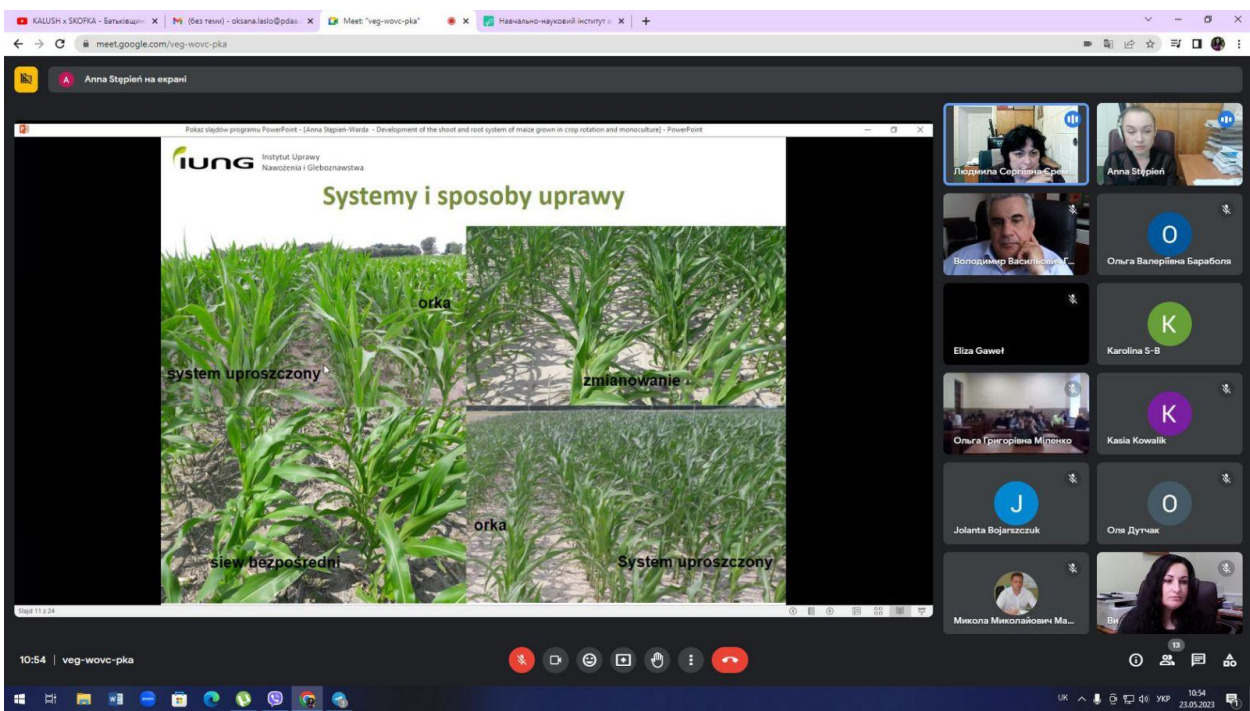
KALUSH x SKOFKA - Батьківщин ×
(без теми) - oksana.laslo@pdaa ×
Meet: "veg-wovc-pka" ×
Навчально-науковий інститут ×
+

meet.google.com/veg-wovc-pka

A Anna Stępień на екрані

Pokaz slajdów programu PowerPoint - [Anna Stępien-Warda - Development of the shoot and root system of maize grown in crop rotation and monoculture] - PowerPoint

IUNG Instytut Uprawy Nawożenia i Gleboznawstwa

Systemy i sposoby uprawy

orka
system uproszczony
zmianowanie
orka
siew bezpośredni
System uproszczony

Slajd 11 z 24

Людмила Сергіївна Єреж
Anna Stępień
Володимир Васильович Г...
O Ольга Валеріївна Бараболя
Eliza Gaweł
K Karolina S-B
Ольга Григорівна Міленко
K Kasia Kowalik
J Jolanta Bojarszczuk
O Оля Дутчак
Микола Миколайович Ма...
Ви

10:54 | veg-wovc-pka

13

UK УКР 10:54 23.05.2023